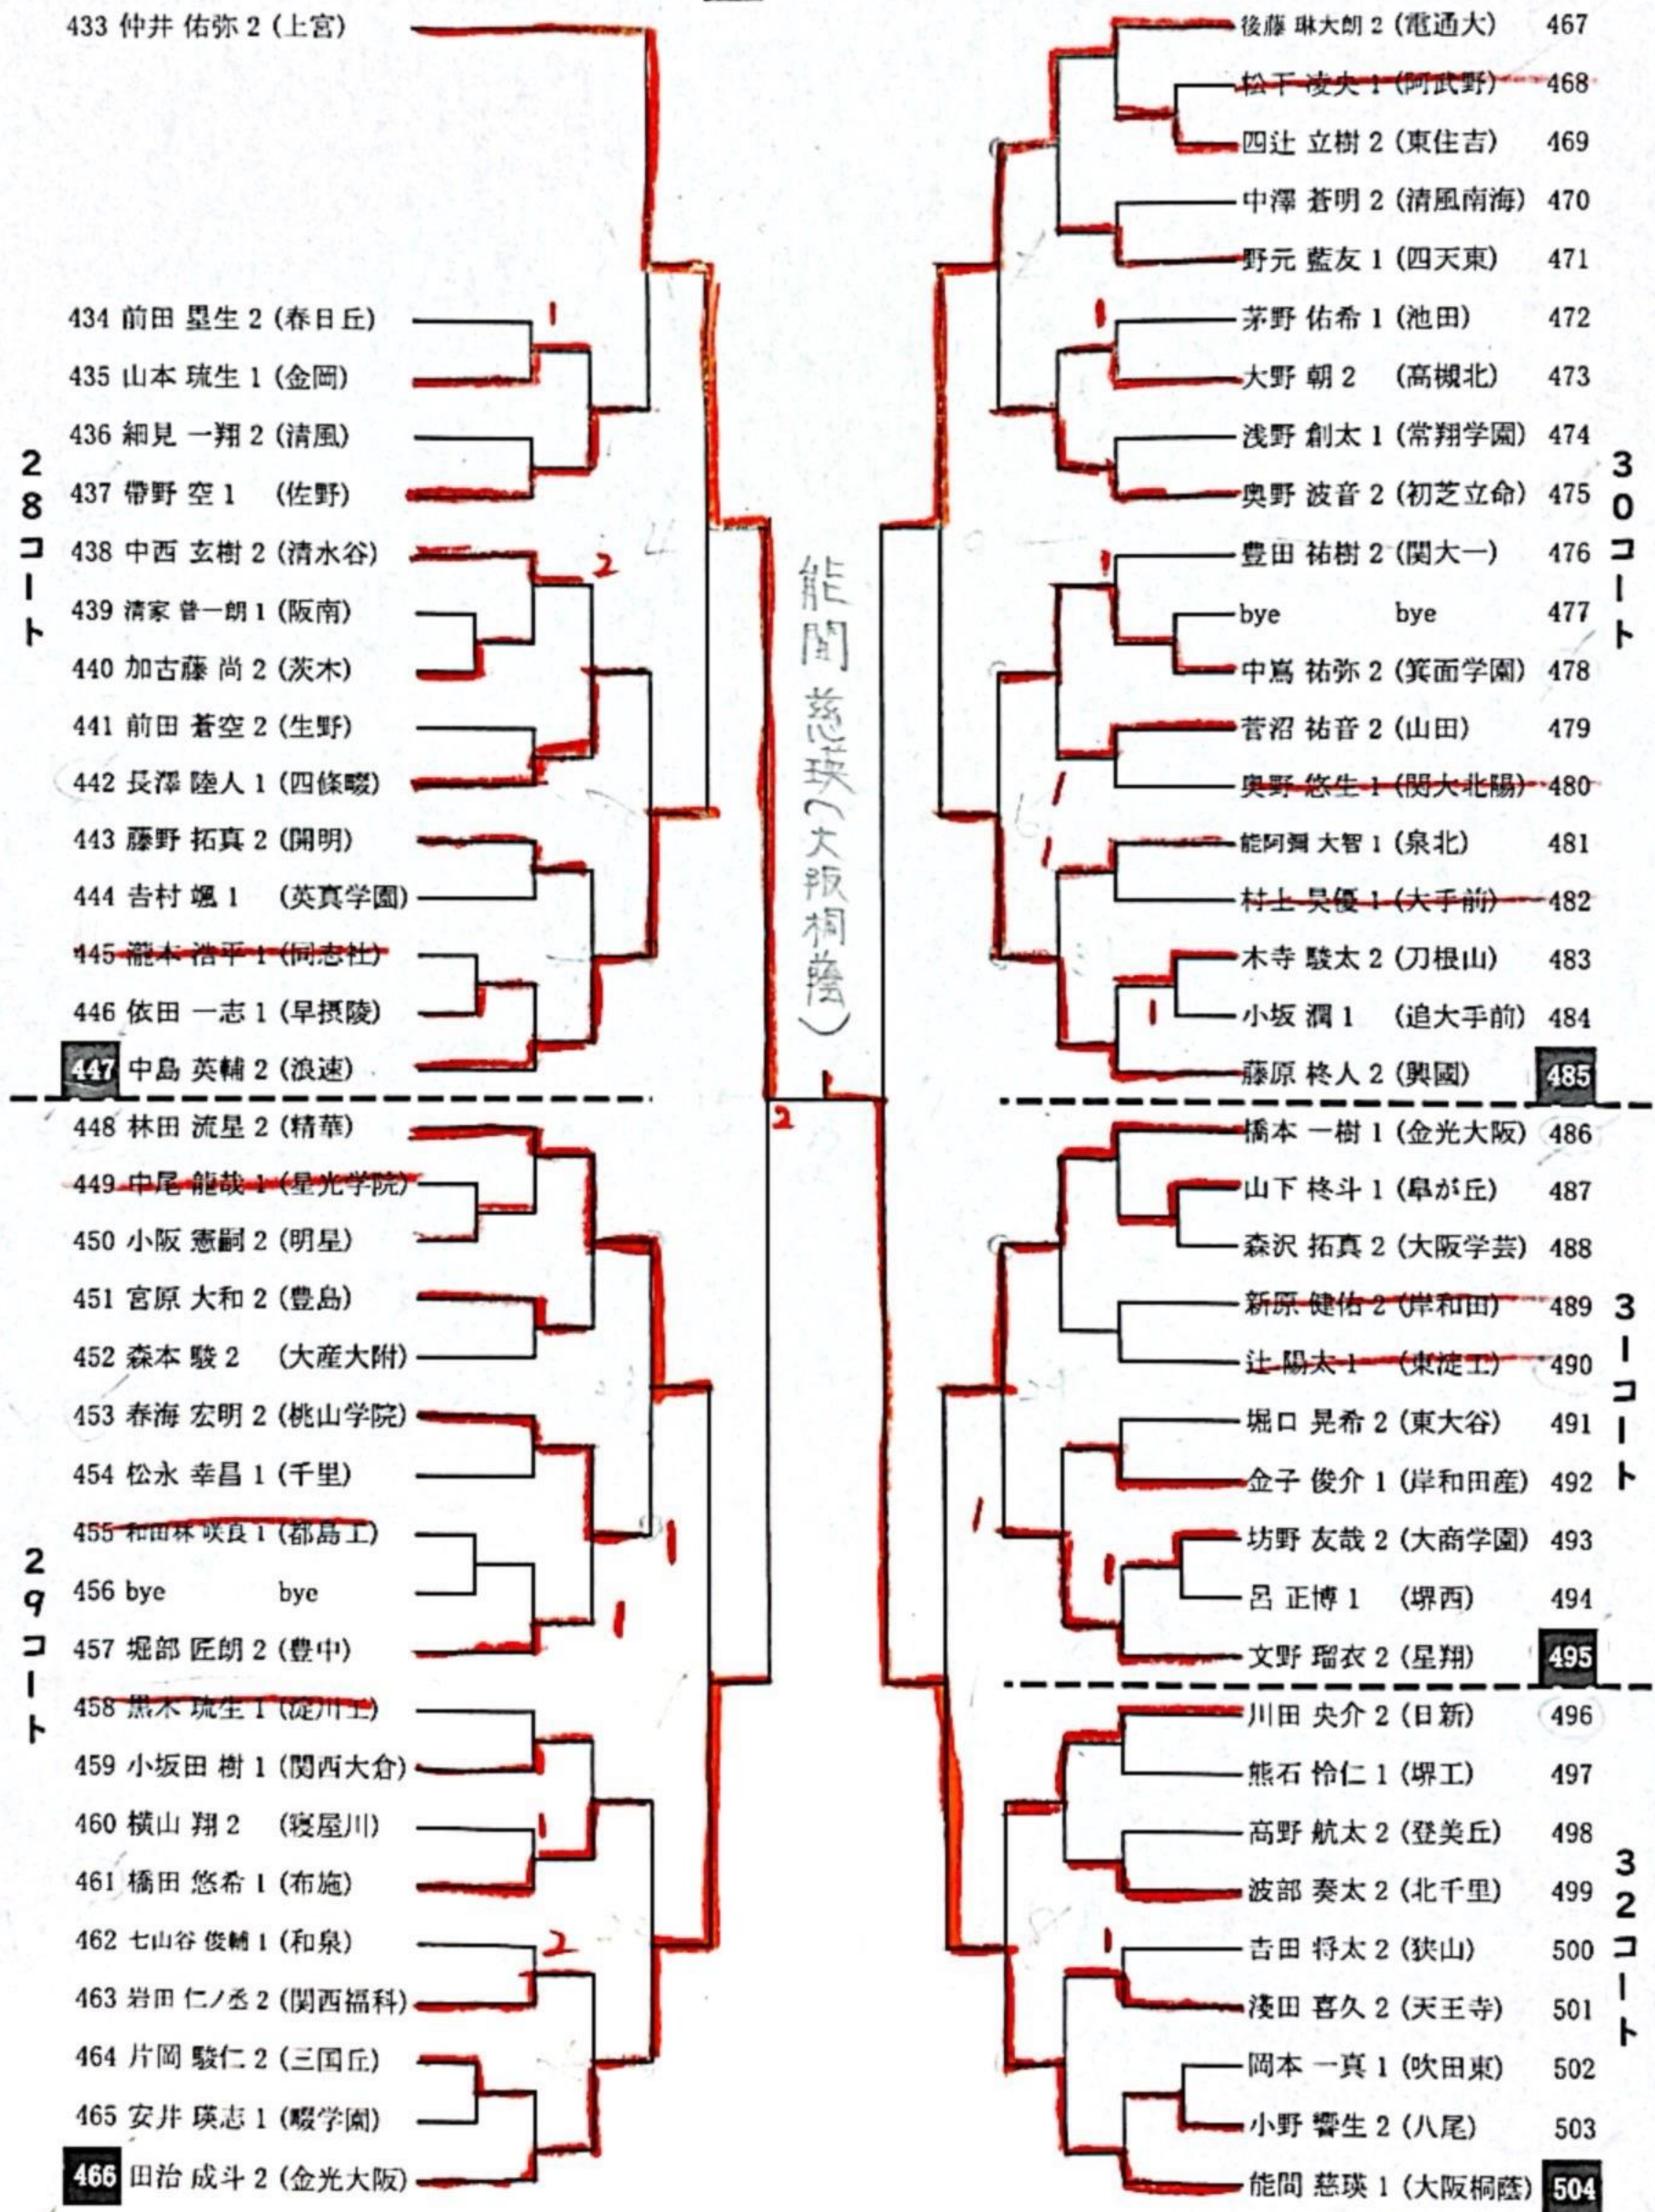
433 仲井 佑弥 2 (上宮)
434 前田 塁生 2 (春日丘)
435 山本 琉生 1 (金岡)
436 細見 一翔 2 (清風)
437 帯野 空 1 (佐野)
438 中西 玄樹 2 (清水谷)
439 清家 晉一朗 1 (阪南)
440 加古藤 尚 2 (茨木)
441 前田 蒼空 2 (生野)
442 長澤 陸人 1 (四條畷)
443 藤野 拓真 2 (開明)
444 吉村 颯 1 (英真学園)
445 瀧本 浩平 1 (同志社)
446 依田 一志 1 (早摂陵)
447 中島 英輔 2 (浪速)

28コート

448 林田 流星 2 (精華)
449 中尾 能哉 1 (星光学院)
450 小阪 憲嗣 2 (明星)
451 宮原 大和 2 (豊島)
452 森本 駿 2 (大産大附)
453 春海 宏明 2 (桃山学院)
454 松永 幸昌 1 (千里)
455 和田林 咲良 1 (都島工)
456 bye bye
457 堀部 匠朗 2 (豊中)
458 黒木 琉生 1 (淀川工)
459 小坂田 樹 1 (関西大倉)
460 横山 翔 2 (寝屋川)
461 橋田 悠希 1 (布施)
462 七山谷 俊輔 1 (和泉)
463 岩田 仁ノ丞 2 (関西福科)
464 片岡 駿仁 2 (三国丘)
465 安井 瑛志 1 (暁学園)
466 田治 成斗 2 (金光大阪)

29コート

能間 慈瑛 (大阪桐蔭)

1 2 1 2 1 1 1 2 1 1 1 1 1 1 1 1 1 1

後藤 琳大朗 2 (電通大) 467
松下 凌央 1 (阿武野) 468
四辻 立樹 2 (東住吉) 469
中澤 蒼明 2 (清風南海) 470
野元 藍友 1 (四天東) 471
茅野 佑希 1 (池田) 472
大野 朝 2 (高槻北) 473
浅野 創太 1 (常翔学園) 474
奥野 波音 2 (初芝立命) 475
豊田 祐樹 2 (関大一) 476
bye bye 477
中嶌 祐弥 2 (箕面学園) 478
菅沼 祐音 2 (山田) 479
奥野 悠生 1 (関大北陽) 480
能阿彌 大智 1 (泉北) 481
村上 晃優 1 (大手前) 482
木寺 駿太 2 (刀根山) 483
小坂 潤 1 (追大手前) 484
藤原 柊人 2 (興國) 485

30コート

橋本 一樹 1 (金光大阪) 486
山下 柊斗 1 (阜が丘) 487
森沢 拓真 2 (大阪学芸) 488
新原 健佑 2 (岸和田) 489
辻 陽太 1 (東淀工) 490
堀口 晃希 2 (東大谷) 491
金子 俊介 1 (岸和田産) 492
坊野 友哉 2 (大商学園) 493
呂 正博 1 (堺西) 494
文野 瑠衣 2 (星翔) 495

31コート

川田 央介 2 (日新) 496
熊石 怜仁 1 (堺工) 497
高野 航太 2 (登美丘) 498
波部 奏太 2 (北千里) 499
吉田 将太 2 (狭山) 500
淺田 喜久 2 (天王寺) 501
岡本 一真 1 (吹田東) 502
小野 響生 2 (八尾) 503
能間 慈瑛 1 (大阪桐蔭) 504

32コート